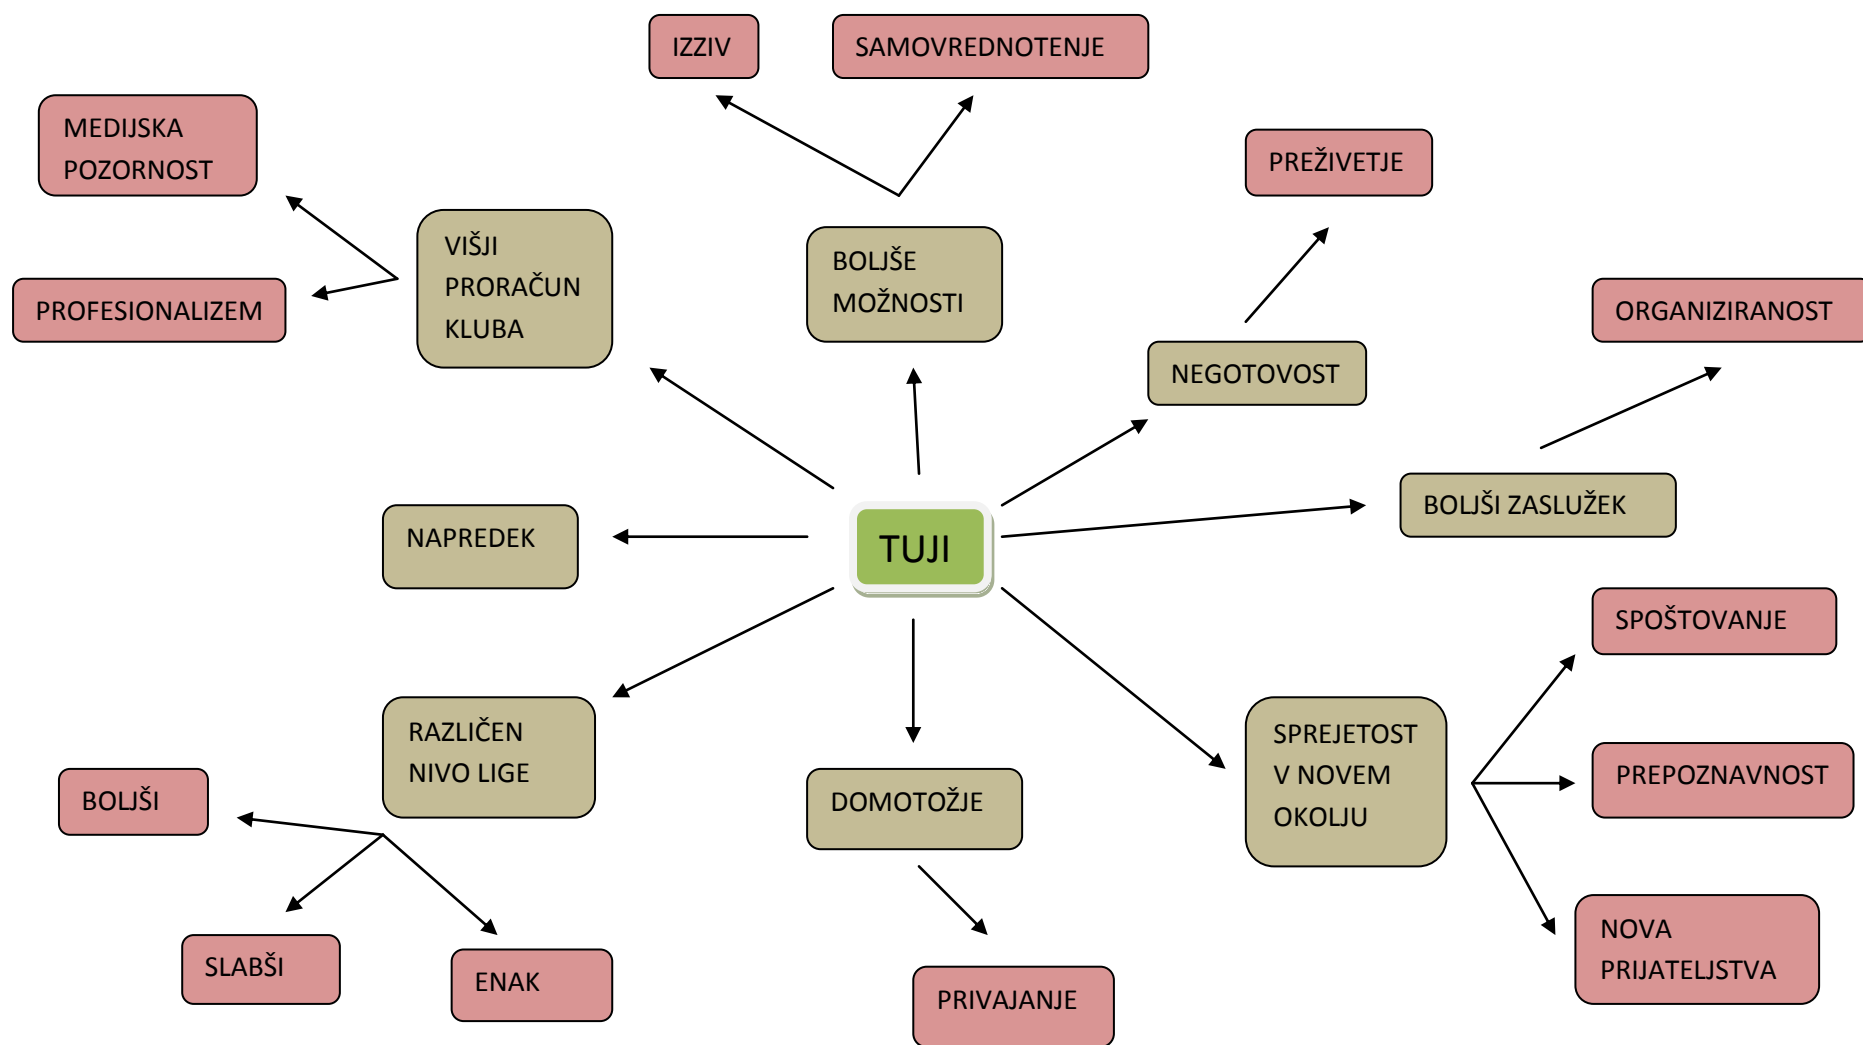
IZZIV

SAMOVREDNOTENJE

MEDIJSKA POZORNOST

PROFESIONALIZEM

VIŠJI PRORAČUN KLUBA

BOLJŠE MOŽNOSTI

PREŽIVETJE

NEGOTOVOST

ORGANIZIRANOST

BOLJŠI ZASLUŽEK

TUJI

NAPREDEK

SPOŠTOVANJE

PREPOZNAVNOST

SPREJETOST V NOVEM OKOLJU

NOVA PRIJATELJSTVA

RAZLIČEN NIVO LIGE

DOMOTOŽJE

BOLJŠI

SLABŠI

ENAK

PRIVAJANJE